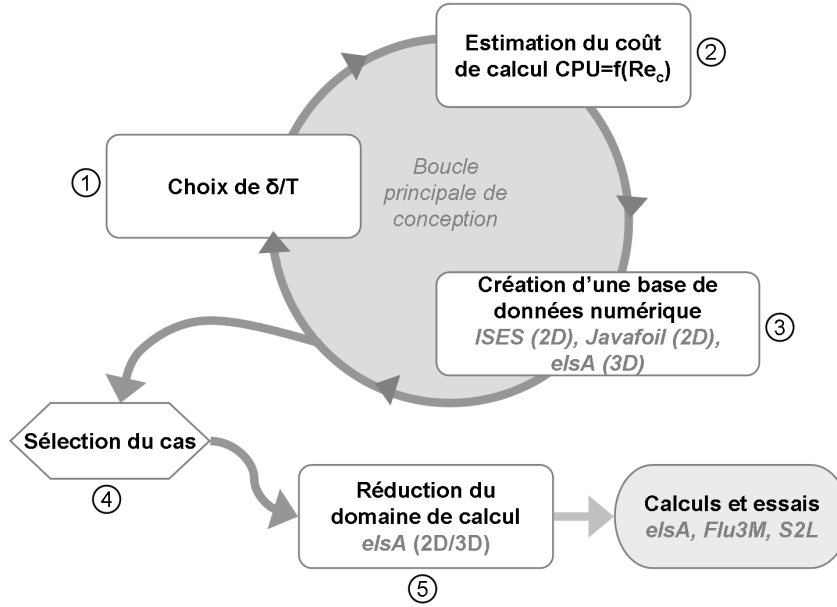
Estimation du coût de calcul CPU=f(Re$_c$)

②

①

Choix de δ/T

Boucle principale de conception

Création d'une base de données numérique
ISES (2D), Javafoil (2D), elsA (3D)

③

Sélection du cas

④

Réduction du domaine de calcul
elsA (2D/3D)

⑤

Calculs et essais
elsA, Flu3M, S2L